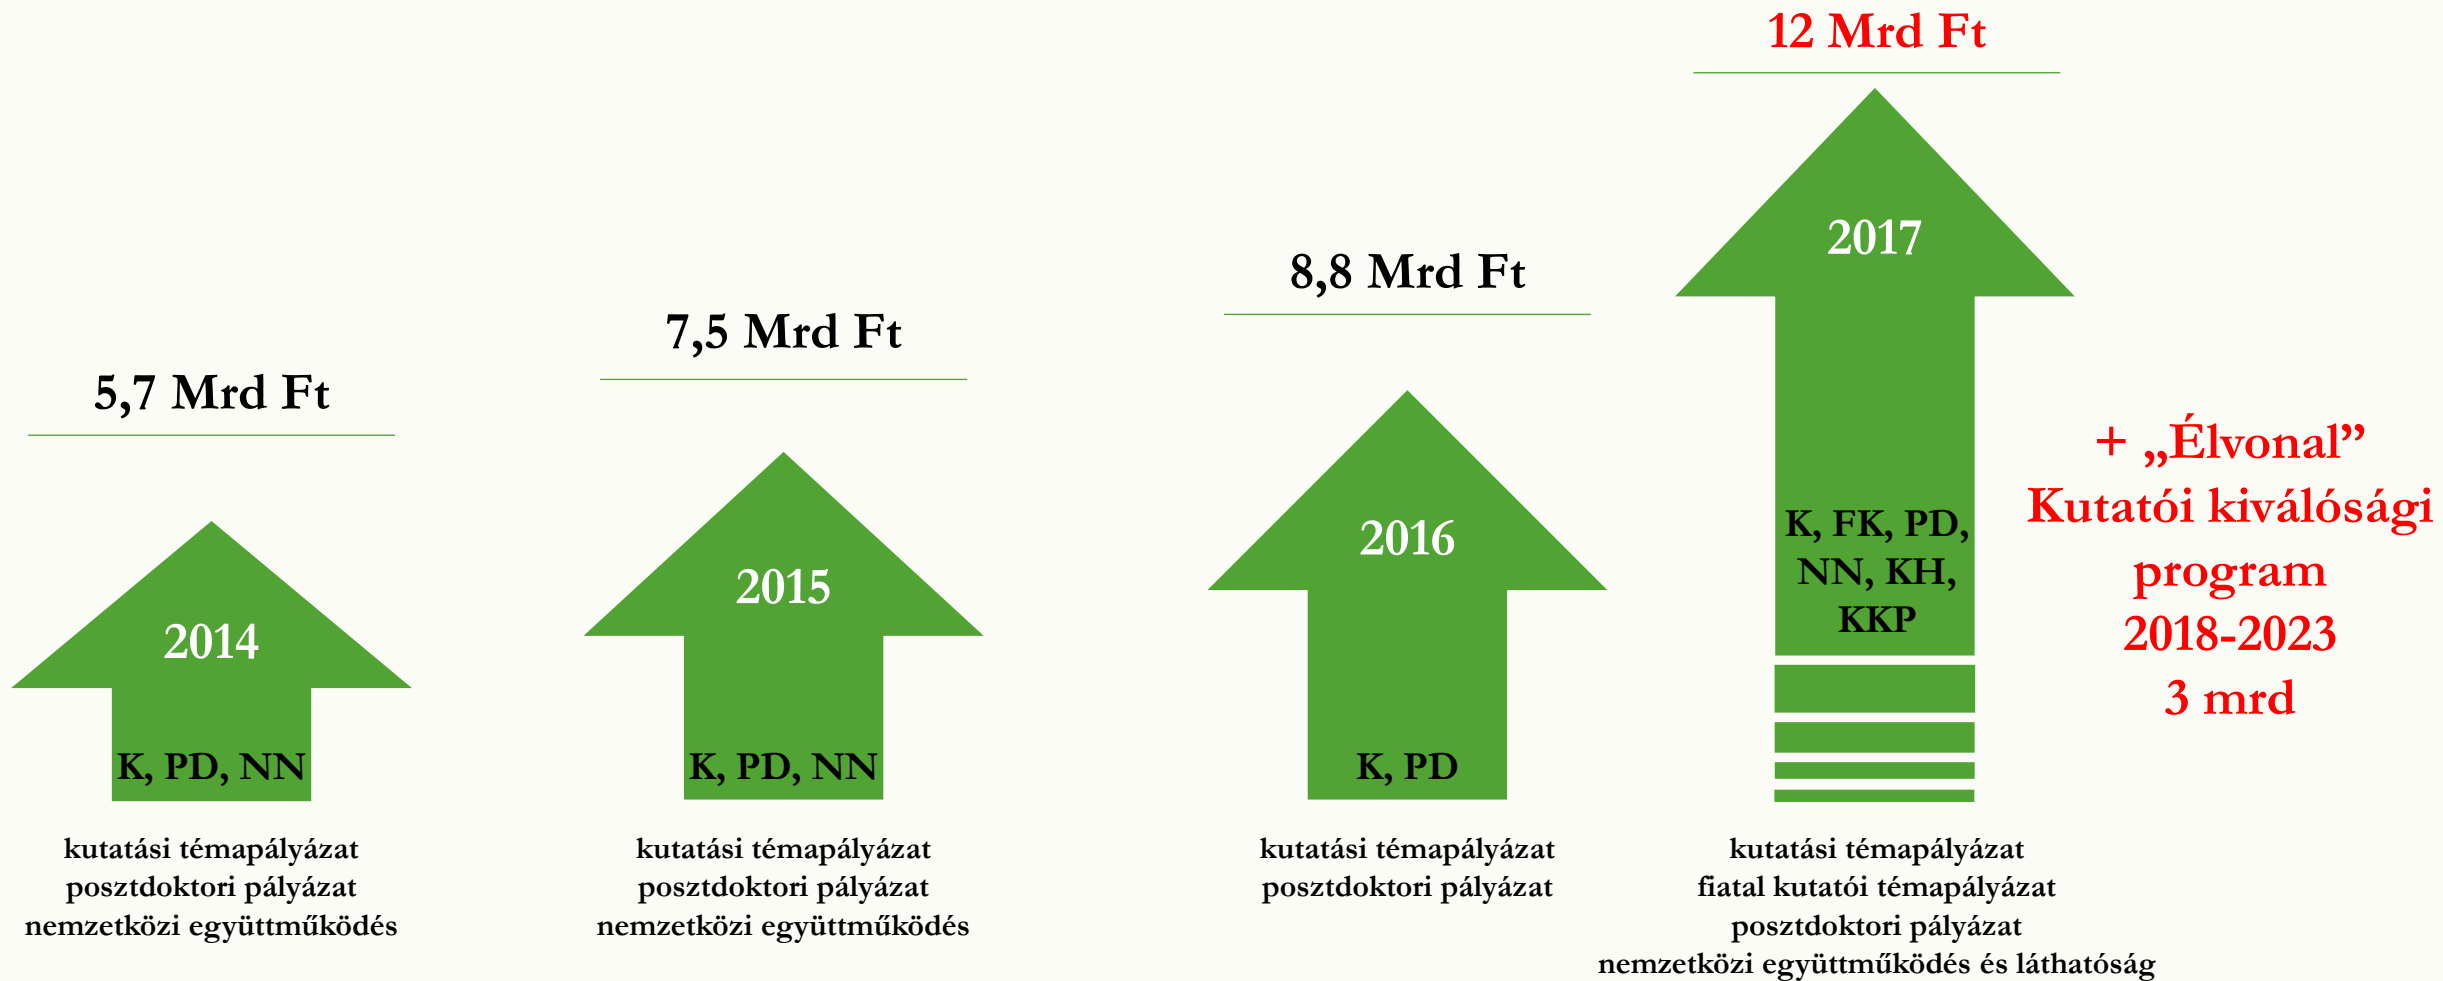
5,7 Mrd Ft

2014

K, PD, NN

kutatási témapályázat
posztdoktori pályázat
nemzetközi együttműködés

7,5 Mrd Ft

2015

K, PD, NN

kutatási témapályázat
posztdoktori pályázat
nemzetközi együttműködés

8,8 Mrd Ft

2016

K, PD

kutatási témapályázat
posztdoktori pályázat

12 Mrd Ft

2017

K, FK, PD, NN, KH, KKP

kutatási témapályázat
fiatal kutatói témapályázat
posztdoktori pályázat
nemzetközi együttműködés és láthatóság

+ „Élvonal”
Kutatói kiválósági program
2018-2023
3 mrd